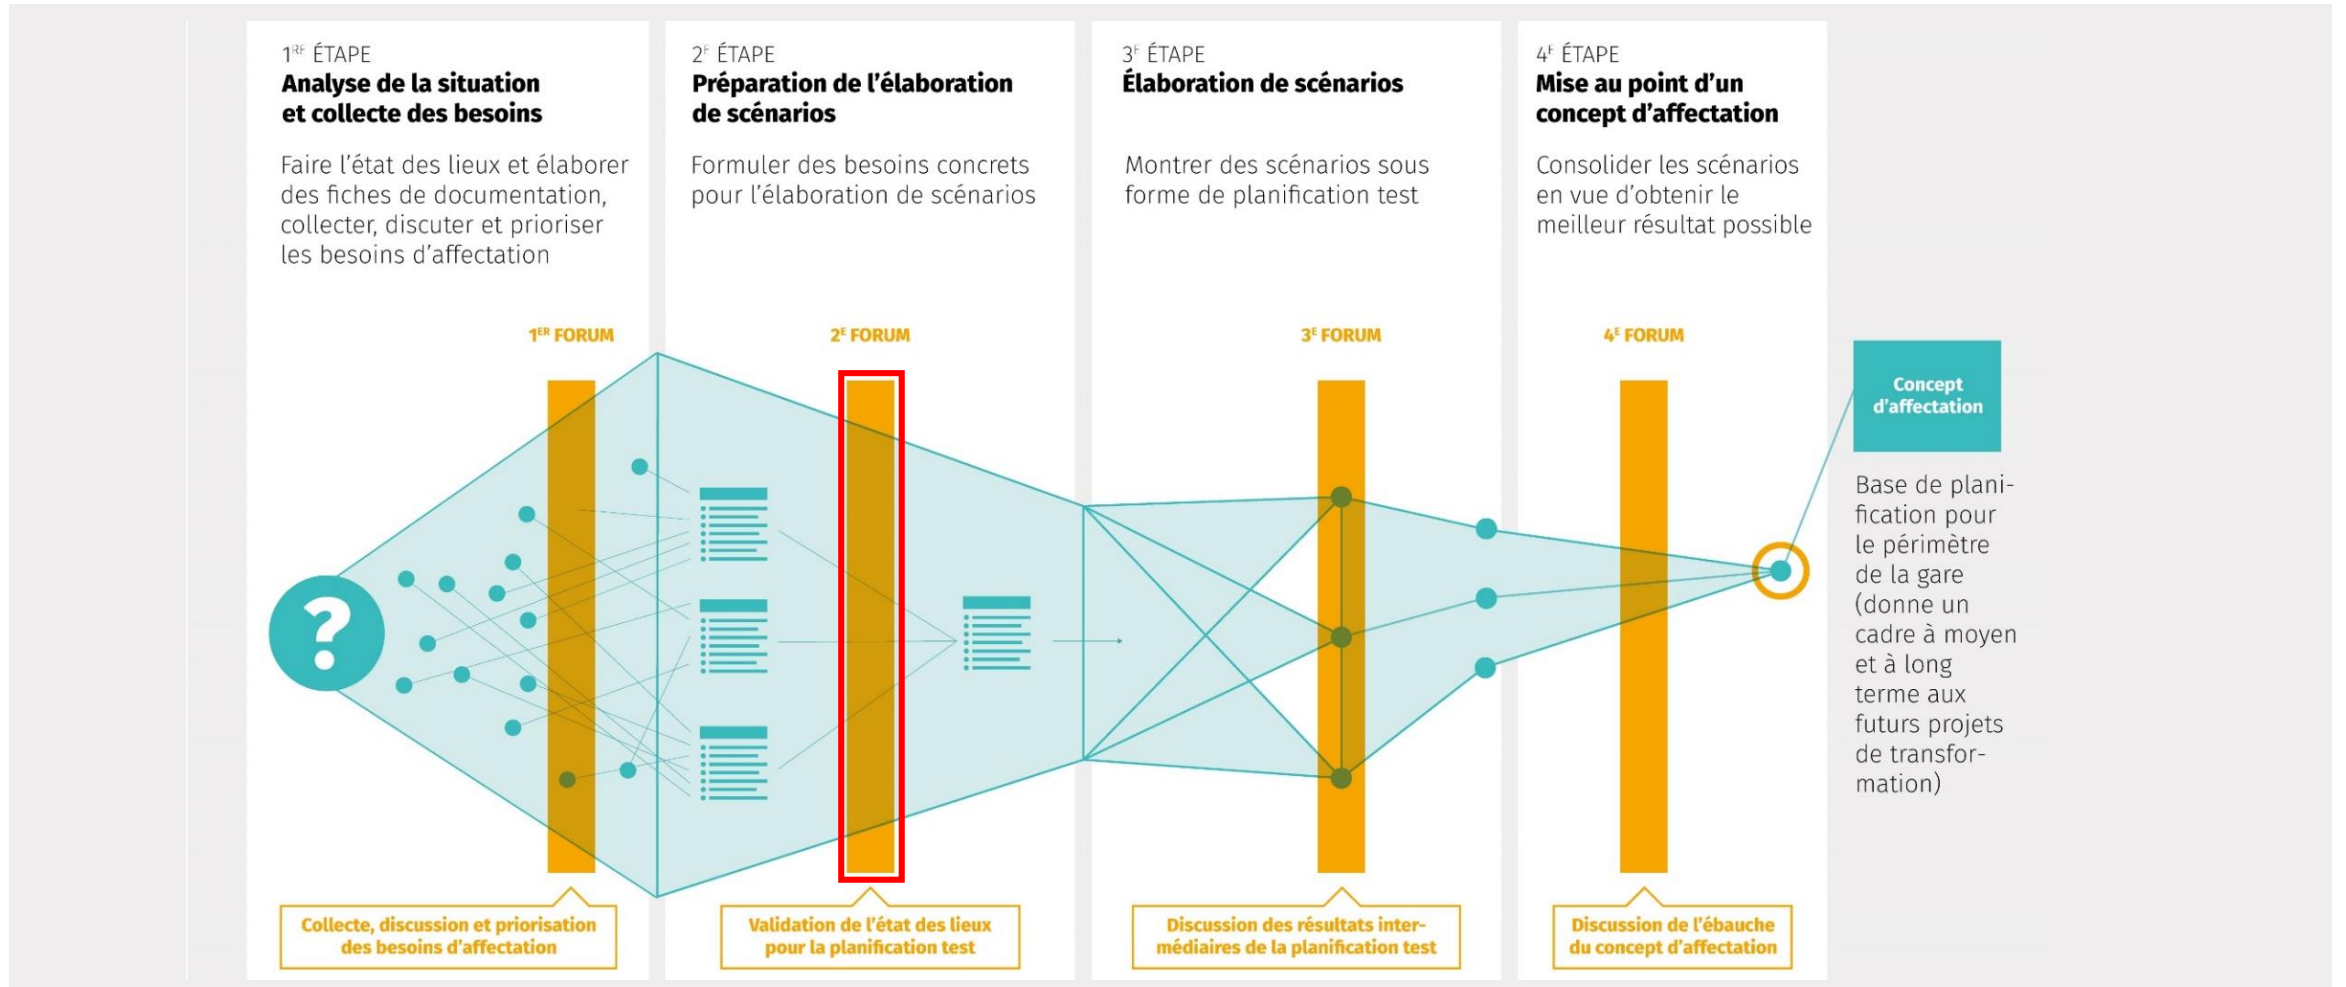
1$^{RE}$ ÉTAPE
**Analyse de la situation et collecte des besoins**

Faire l'état des lieux et élaborer des fiches de documentation, collecter, discuter et prioriser les besoins d'affectation

2$^{E}$ ÉTAPE
**Préparation de l'élaboration de scénarios**

Formuler des besoins concrets pour l'élaboration de scénarios

3$^{E}$ ÉTAPE
**Élaboration de scénarios**

Montrer des scénarios sous forme de planification test

4$^{E}$ ÉTAPE
**Mise au point d'un concept d'affectation**

Consolider les scénarios en vue d'obtenir le meilleur résultat possible

1$^{ER}$ FORUM

2$^{E}$ FORUM

3$^{E}$ FORUM

4$^{E}$ FORUM

Concept d'affectation

Base de planification pour le périmètre de la gare (donne un cadre à moyen et à long terme aux futurs projets de transformation)

Collecte, discussion et priorisation des besoins d'affectation

Validation de l'état des lieux pour la planification test

Discussion des résultats intermédiaires de la planification test

Discussion de l'ébauche du concept d'affectation